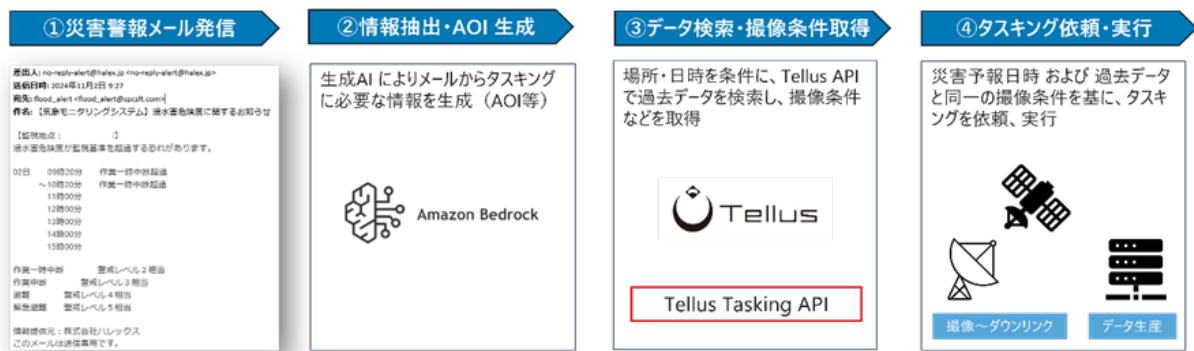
①災害警報メール発信

差出人: no-reply-alert@halex.jp <no-reply-alert@halex.jp>
送信日時: 2024年11月2日 9:27
宛先: flood_alert <flood_alert@spcsft.com>
件名: 【気象モニタリングシステム】浸水害危険度に関するお知らせ

【監視地点: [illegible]】
浸水害危険度が監視基準を超過する恐れがあります。

02日 09時20分 作業一時中断超過
～10時20分 作業一時中断超過
11時00分
12時00分
13時00分
14時00分
15時00分

作業一時中断 警戒レベル２相当
作業中断 警戒レベル３相当
避難 警戒レベル４相当
緊急避難 警戒レベル５相当

情報提供元：株式会社ハレックス
このメールは送信専用です。

②情報抽出・AOI 生成

生成AI によりメールからタスキングに必要な情報を生成（AOI等）

Amazon Bedrock

③データ検索・撮像条件取得

場所・日時を条件に、Tellus API で過去データを検索し、撮像条件などを取得

Tellus

Tellus Tasking API

④タスキング依頼・実行

災害予報日時 および 過去データと同一の撮像条件を基に、タスキングを依頼、実行

撮像～ダウンリンク

データ生産